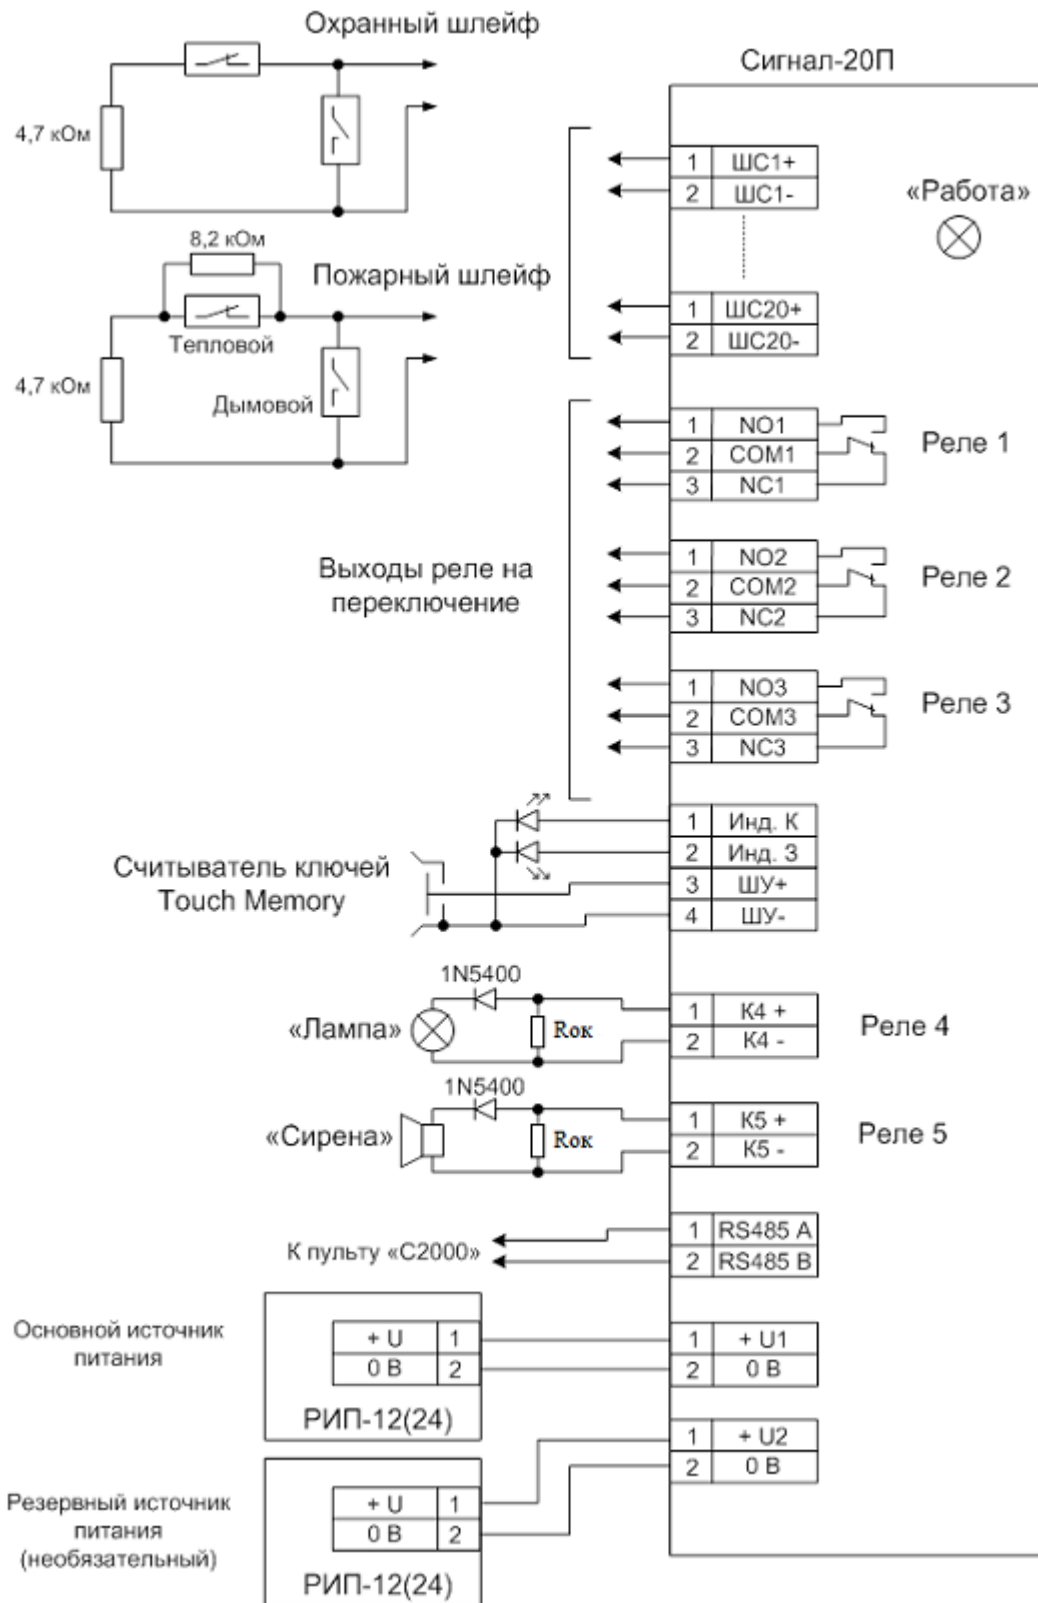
Охранный шлейф

4,7 кОм

Сигнал-20П

1 ШС1+
2 ШС1-

«Работа»

8,2 кОм

Пожарный шлейф

1 ШС20+
2 ШС20-

Тепловой

4,7 кОм

Дымовой

1 NO1
2 COM1
3 NC1

Реле 1

Выходы реле на переключение

1 NO2
2 COM2
3 NC2

Реле 2

1 NO3
2 COM3
3 NC3

Реле 3

1 Инд. К
2 Инд. З
3 ШУ+
4 ШУ-

Считыватель ключей Touch Memory

1N5400

«Лампа»

Rок

1 К4 +
2 К4 -

Реле 4

1N5400

«Сирена»

Rок

1 К5 +
2 К5 -

Реле 5

К пульту «С2000»

1 RS485 A
2 RS485 B

Основной источник питания

| + U | 1 |
|---|---|
| 0 В | 2 |

РИП-12(24)

1 + U1
2 0 В

1 + U2
2 0 В

Резервный источник питания (необязательный)

| + U | 1 |
|---|---|
| 0 В | 2 |

РИП-12(24)